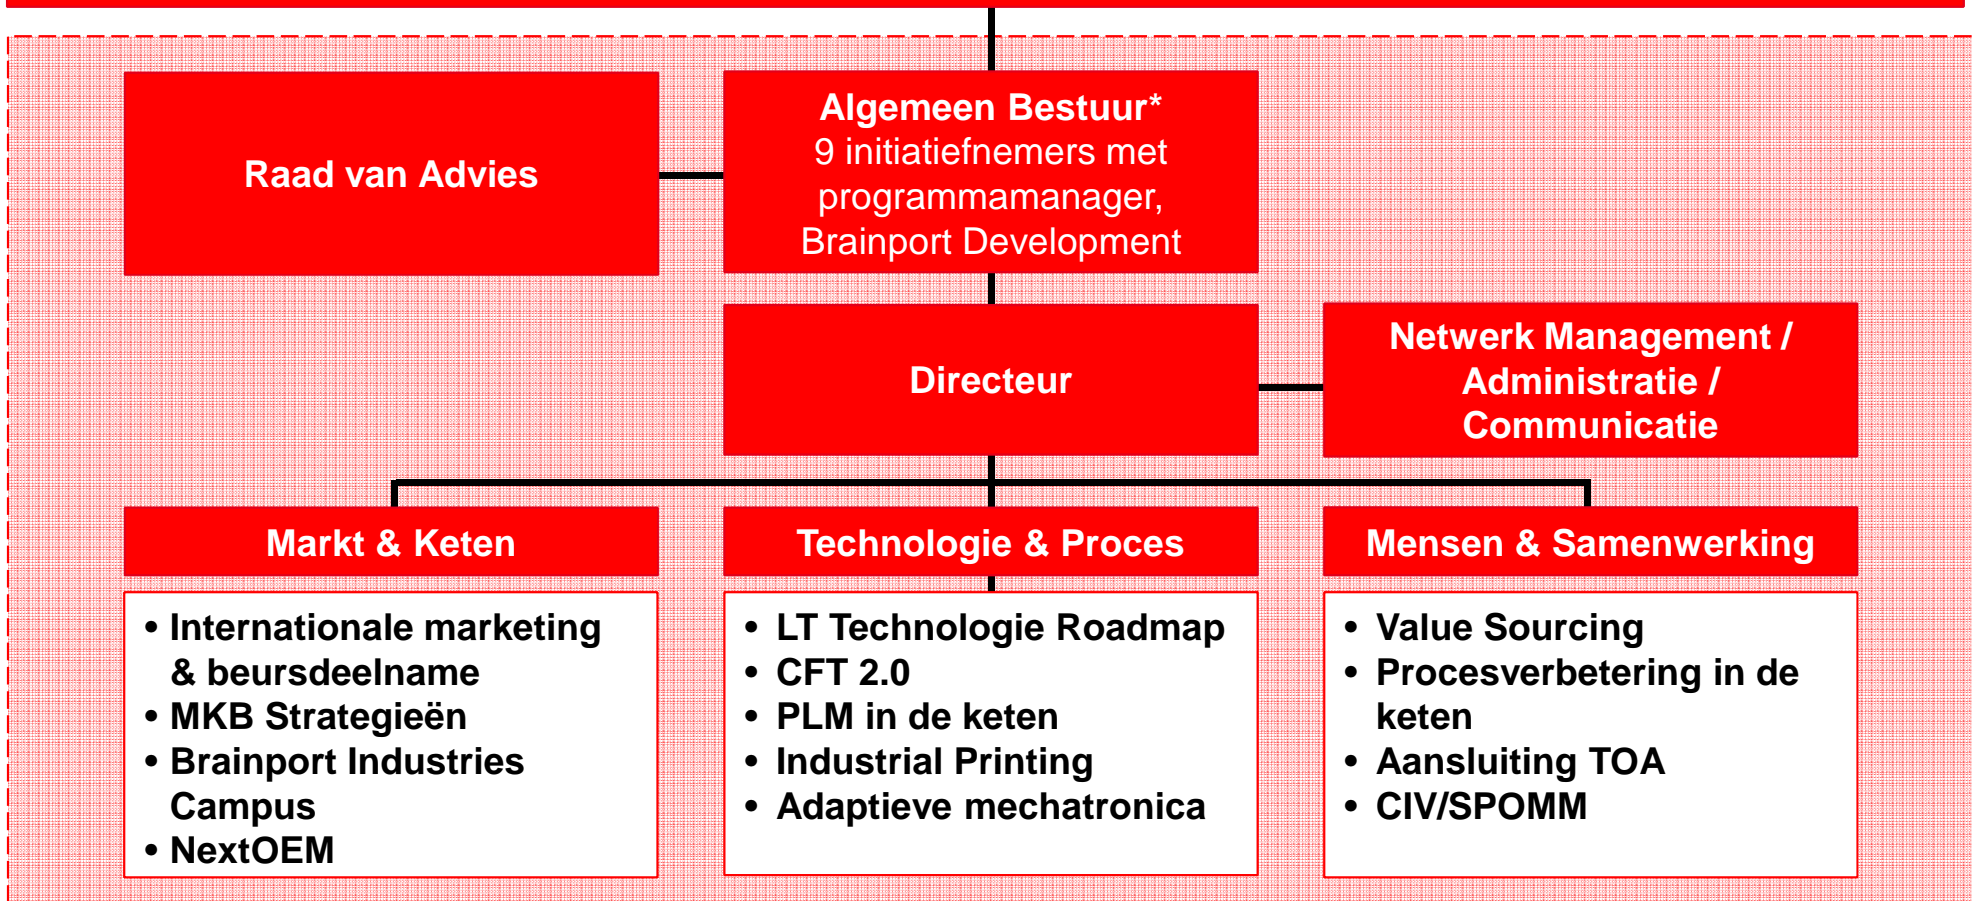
Raad van Advies

Algemeen Bestuur*
9 initiatiefnemers met programmamanager, Brainport Development

Directeur

Netwerk Management / Administratie / Communicatie

Markt & Keten

- Internationale marketing & beursdeelname
- MKB Strategieën
- Brainport Industries Campus
- NextOEM

Technologie & Proces

- LT Technologie Roadmap
- CFT 2.0
- PLM in de keten
- Industrial Printing
- Adaptieve mechatronica

Mensen & Samenwerking

- Value Sourcing
- Procesverbetering in de keten
- Aansluiting TOA
- CIV/SPOMM